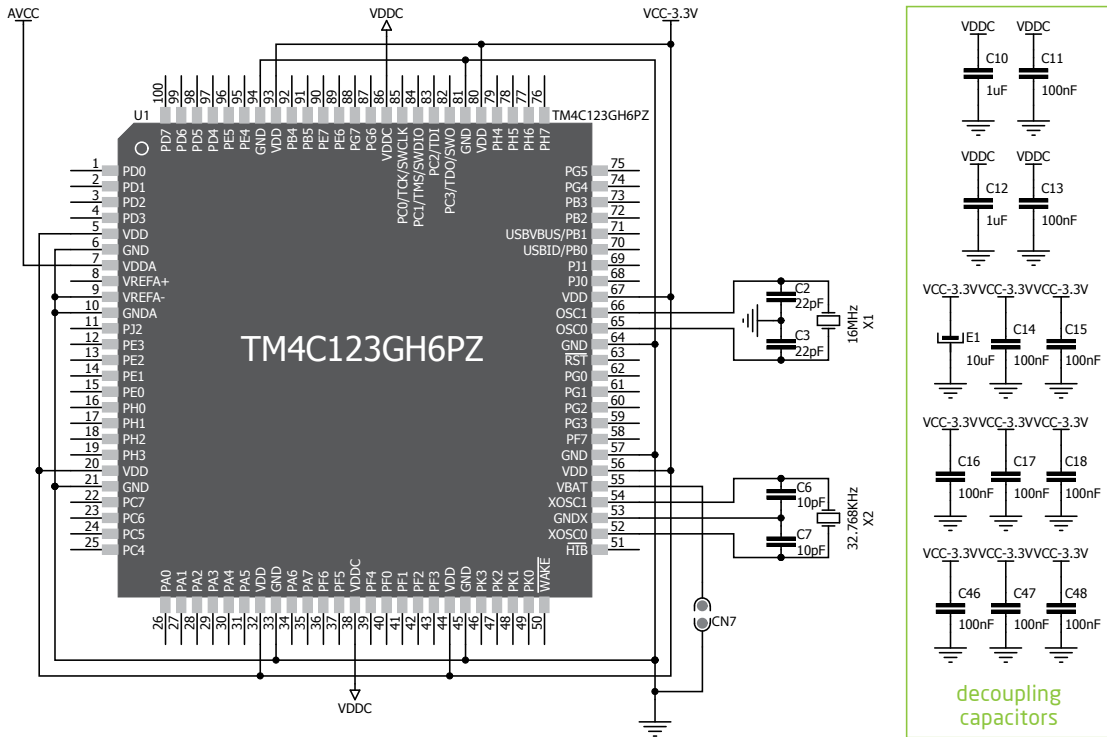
AVCC
VDDC
VCC-3.3V

100 99 98 97 96 95 94 93 92 91 90 89 88 87 86 85 84 83 82 81 80 79 78 77 76

U1
PD7 PD6 PD5 PD4 PE5 PE4 GND VDD PB4 PB5 PE7 PE6 PG7 PG6 VDDC PC0/TCK/SWCLK PC1/TMS/SWDIO PC2/TDI PC3/TDO/SWO GND VDD PH4 PH5 PH6 PH7
TM4C123GH6PZ

1 PD0
2 PD1
3 PD2
4 PD3
5 VDD
6 GND
7 VDDA
8 VREFA+
9 VREFA-
10 GNDA
11 PJ2
12 PE3
13 PE2
14 PE1
15 PE0
16 PH0
17 PH1
18 PH2
19 PH3
20 VDD
21 GND
22 PC7
23 PC6
24 PC5
25 PC4

TM4C123GH6PZ

PG5 75
PG4 74
PB3 73
PB2 72
USBVBUS/PB1 71
USBID/PB0 70
PJ1 69
PJ0 68
VDD 67
OSC1 66
OSC0 65
GND 64
RST 63
PG0 62
PG1 61
PG2 60
PG3 59
PF7 58
GND 57
VDD 56
VBAT 55
XOSC1 54
GNDX 53
XOSC0 52
HIB 51

PA0 PA1 PA2 PA3 PA4 PA5 VDD GND PA6 PA7 PF6 PF5 VDDC PF4 PF0 PF1 PF2 PF3 VDD GND PK3 PK2 PK1 PK0 WAKE
26 27 28 29 30 31 32 33 34 35 36 37 38 39 40 41 42 43 44 45 46 47 48 49 50

C2
22pF
C3
22pF
16MHz
X1

C6
10pF
C7
10pF
32.768KHz
X2

CN7

VDDC

VDDC VDDC
C10 C11
1uF 100nF

VDDC VDDC
C12 C13
1uF 100nF

VCC-3.3VVCC-3.3VVCC-3.3V
E1 C14 C15
10uF 100nF 100nF

VCC-3.3VVCC-3.3VVCC-3.3V
C16 C17 C18
100nF 100nF 100nF

VCC-3.3VVCC-3.3VVCC-3.3V
C46 C47 C48
100nF 100nF 100nF

decoupling
capacitors